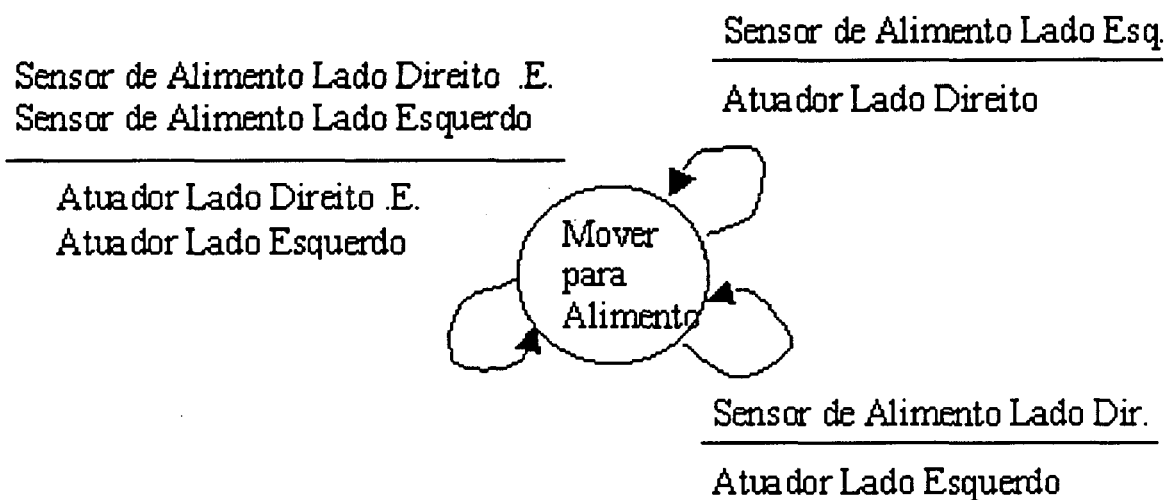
Sensor de Alimento Lado Esq.

Atuador Lado Direito

Sensor de Alimento Lado Direito .E.
Sensor de Alimento Lado Esquerdo

Atuador Lado Direito .E.
Atuador Lado Esquerdo

Mover para Alimento

Sensor de Alimento Lado Dir.

Atuador Lado Esquerdo